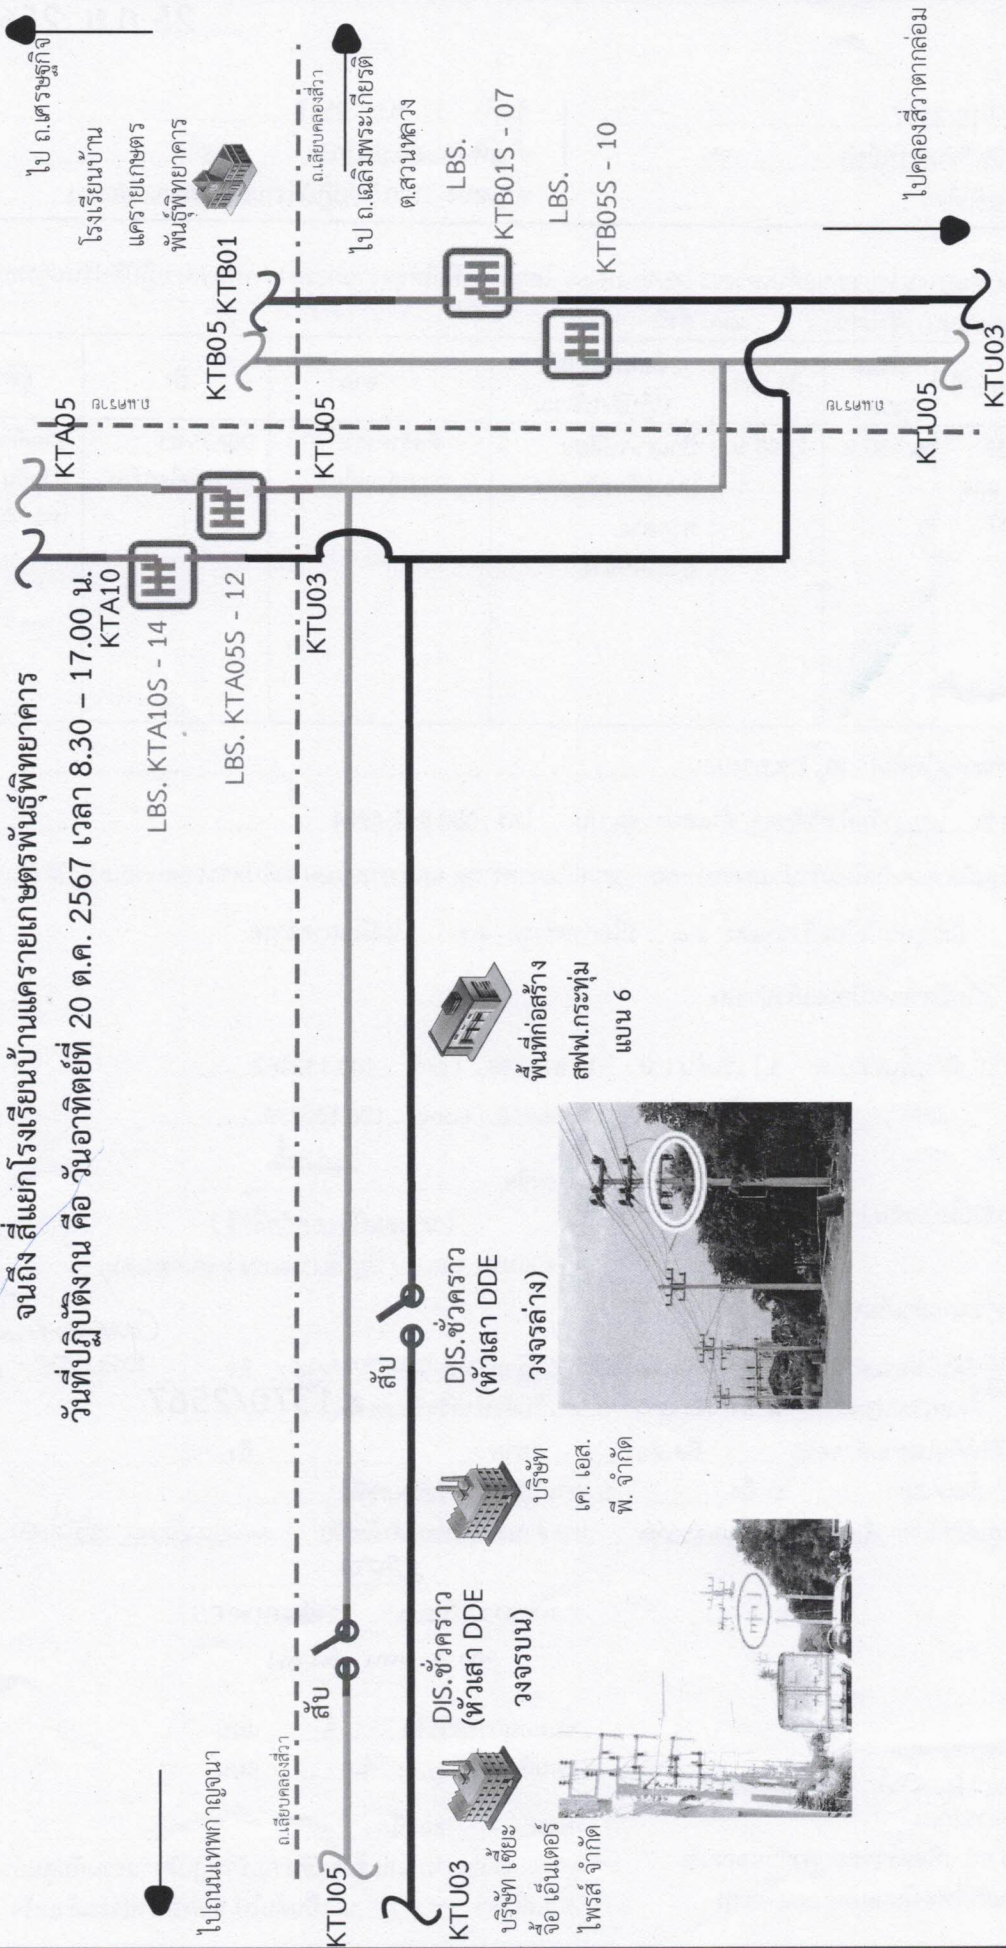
จนถึง สี่แยกโรงเรียนบ้านแครายเกษตรพันธุ์พิทยาคาร
วันที่ปฏิบัติงาน คือ วันอาทิตย์ที่ 20 ต.ค. 2567 เวลา 8.30 – 17.00 น.

ไป ถ.เศรษฐกิจ
โรงเรียนบ้านแครายเกษตรพันธุ์พิทยาคาร
ไป ถ.เฉลิมพระเกียรติ ต.สวนหลวง
ถ.เลียบคลองสี่วา
KTA05
KTA10
KTB05
KTB01
KTU05
KTU03
ถนนสาย
LBS. KTA10S - 14
LBS. KTA05S - 12
LBS. KTB01S - 07
LBS. KTB05S - 10
ไปคลองสี่วาตากล่อม
ไปถนนเทพกาญจนา
ถ.เลียบคลองสี่วา
KTU05
KTU03
สับ
DIS.ชั่วคราว (หัวเสา DDE วงจรบน)
บริษัท เชียง จื้อ เอ็นเตอร์ไพรส์ จำกัด
บริษัท เค. เอส. พี. จำกัด
สับ
DIS.ชั่วคราว (หัวเสา DDE วงจรล่าง)
พื้นที่ก่อสร้าง สฟฟ.กระทุ่มแบน 6